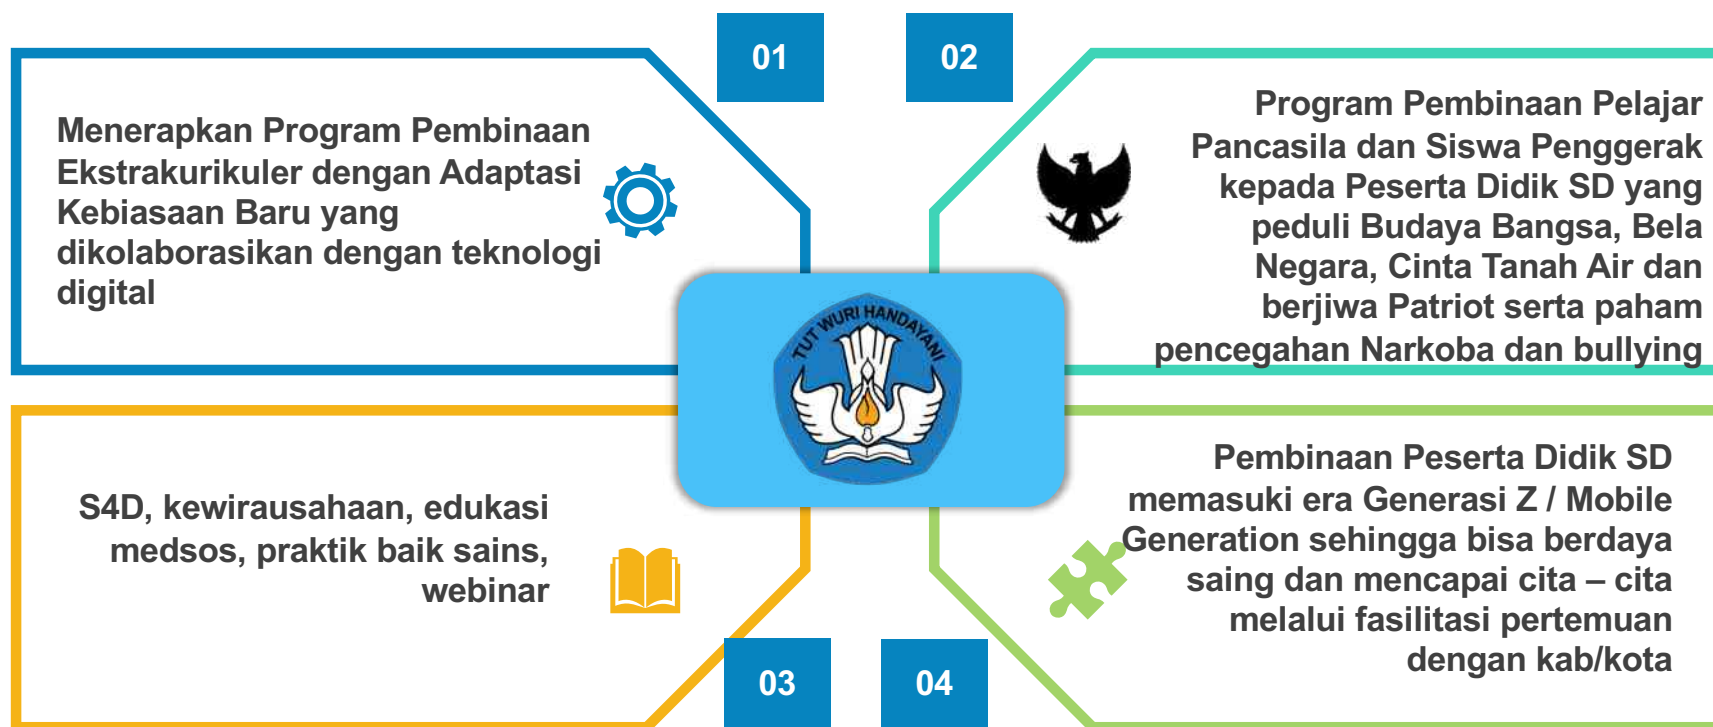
01

02

Menerapkan Program Pembinaan Ekstrakurikuler dengan Adaptasi Kebiasaan Baru yang dikolaborasikan dengan teknologi digital

Program Pembinaan Pelajar Pancasila dan Siswa Penggerak kepada Peserta Didik SD yang peduli Budaya Bangsa, Bela Negara, Cinta Tanah Air dan berjiwa Patriot serta paham pencegahan Narkoba dan bullying

TUT WURI HANDAYANI

S4D, kewirausahaan, edukasi medsos, praktik baik sains, webinar

Pembinaan Peserta Didik SD memasuki era Generasi Z / Mobile Generation sehingga bisa berdaya saing dan mencapai cita – cita melalui fasilitasi pertemuan dengan kab/kota

03

04